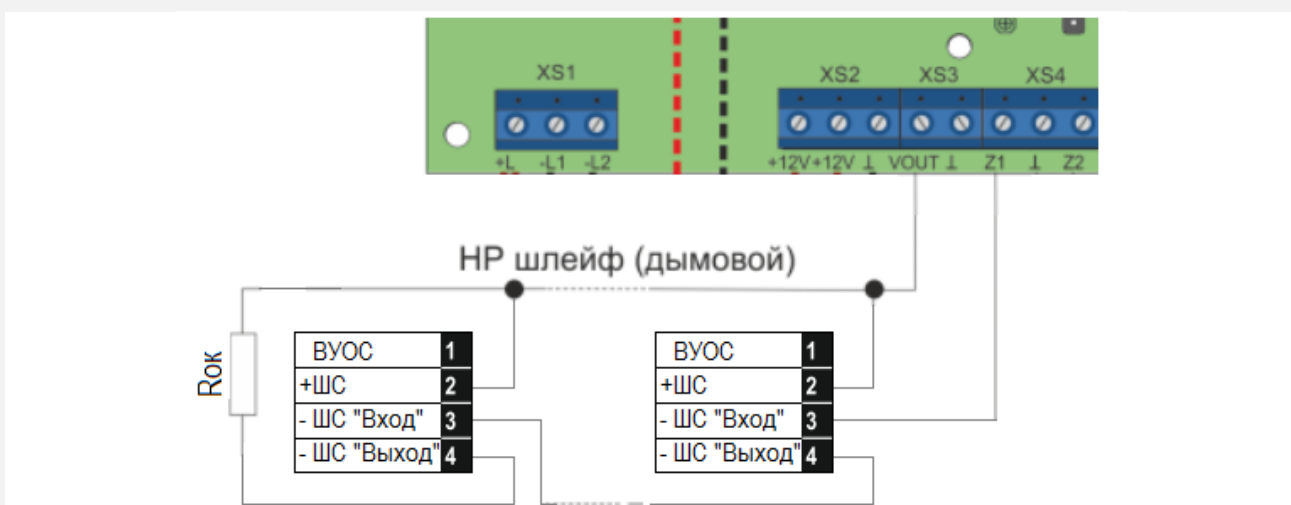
XS1

+L -L1 -L2

XS2 XS3 XS4

+12V +12V ⊥ VOUT ⊥ Z1 ⊥ Z2

НР шлейф (дымовой)

Rок

| ВУОС | 1 |
|---|---|
| +ШС | 2 |
| - ШС "Вход" | 3 |
| - ШС "Выход" | 4 |

| ВУОС | 1 |
|---|---|
| +ШС | 2 |
| - ШС "Вход" | 3 |
| - ШС "Выход" | 4 |